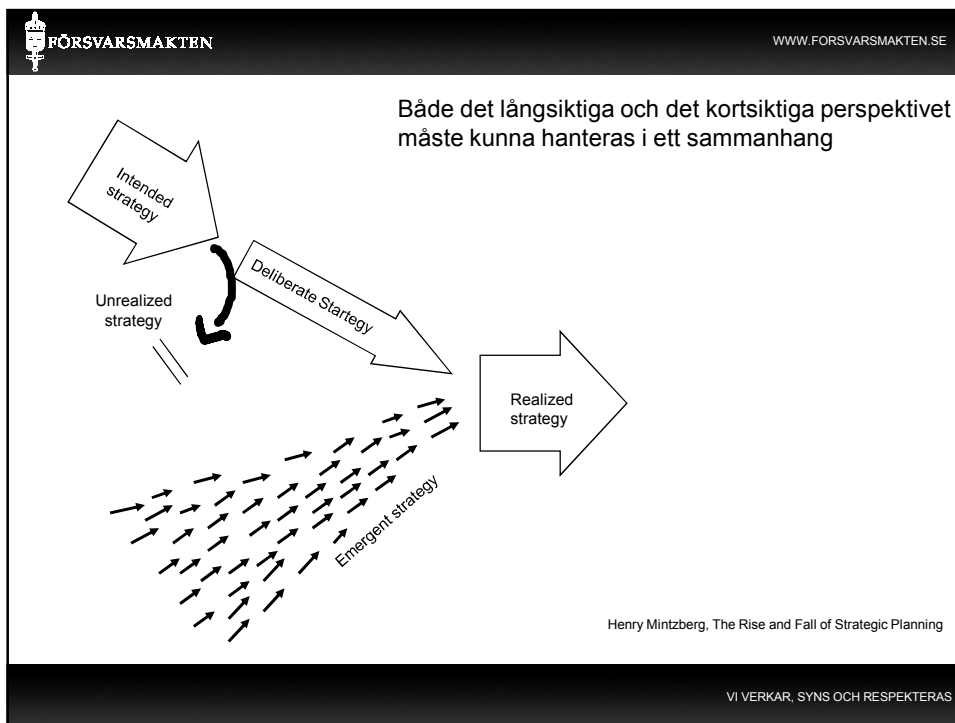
FÖRSVARSMAKTEN

WWW.FORSVARSMAKTEN.SE

Både det långsiktiga och det kortsiktiga perspektivet måste kunna hanteras i ett sammanhang

Intended strategy

Deliberate Startegy

Unrealized strategy

Realized strategy

Emergent strategy

Henry Mintzberg, The Rise and Fall of Strategic Planning

VI VERKAR, SYNS OCH RESPEKTERAS